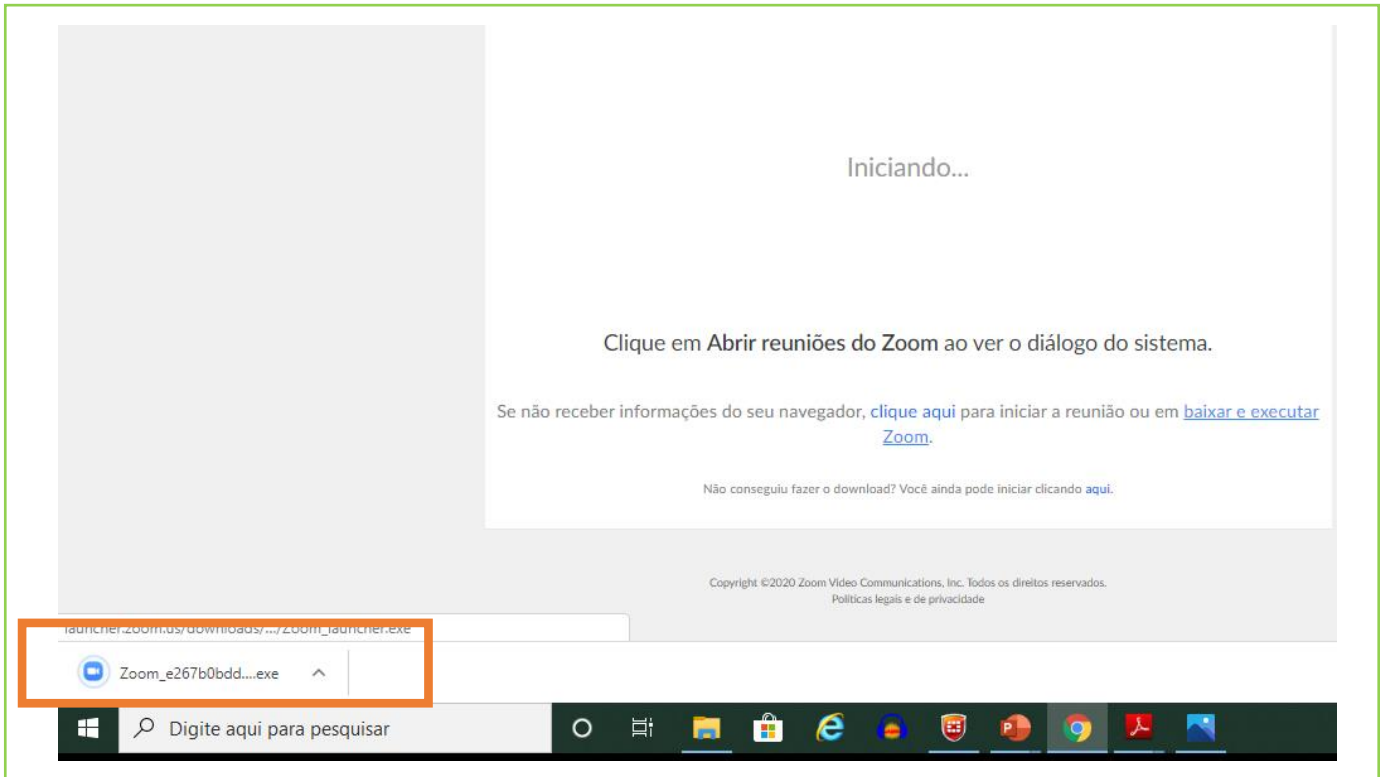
Iniciando...

Clique em **Abrir reuniões do Zoom** ao ver o diálogo do sistema.

Se não receber informações do seu navegador, clique aqui para iniciar a reunião ou em baixar e executar Zoom.

Não conseguiu fazer o download? Você ainda pode iniciar clicando aqui.

Copyright ©2020 Zoom Video Communications, Inc. Todos os direitos reservados.
Políticas legais e de privacidade

launcher.zoom.us/downloads/.../Zoom_launcher.exe

Zoom_e267b0bdd....exe

Digite aqui para pesquisar